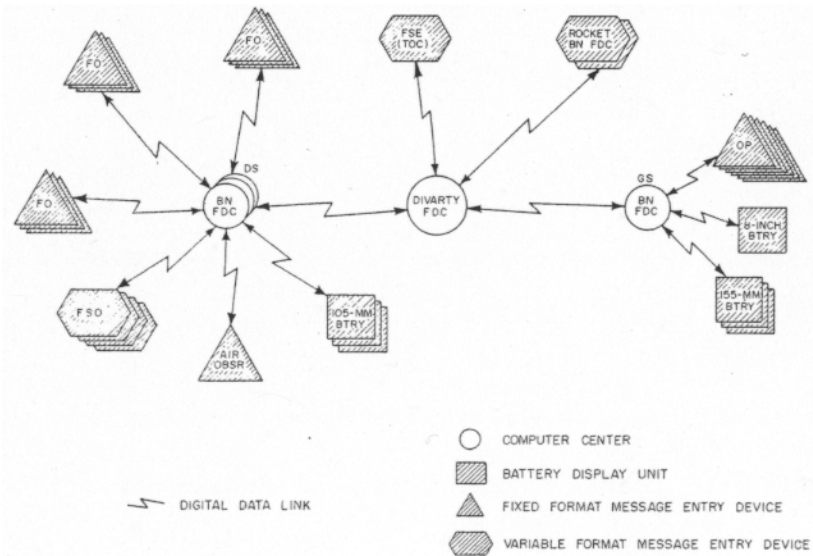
FO

FO

FSE (TOC)

ROCKET BN FDC

FO

DS

BN FDC

DIVARTY FDC

GS

BN FDC

OP

8-INCH BTRY

FSO

AIR OBSR

105-MM BTRY

155-MM BTRY

COMPUTER CENTER

BATTERY DISPLAY UNIT

DIGITAL DATA LINK

FIXED FORMAT MESSAGE ENTRY DEVICE

VARIABLE FORMAT MESSAGE ENTRY DEVICE